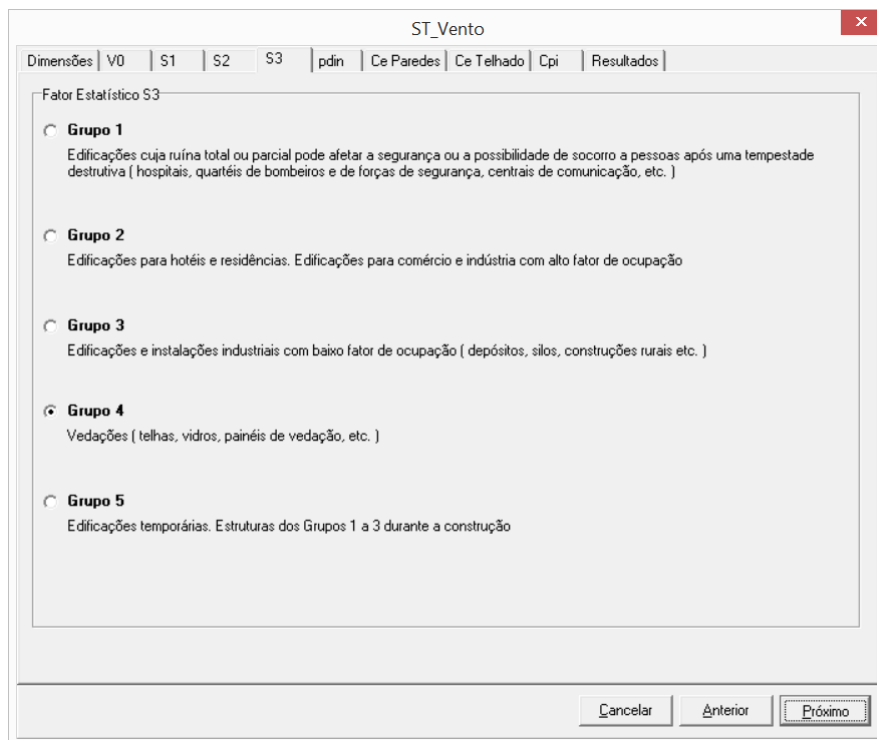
ST_Vento

Dimensões | V0 | S1 | S2 | S3 | pdin | Ce Paredes | Ce Telhado | Cpi | Resultados

Fator Estatístico S3

Grupo 1
Edificações cuja ruína total ou parcial pode afetar a segurança ou a possibilidade de socorro a pessoas após uma tempestade destrutiva ( hospitais, quartéis de bombeiros e de forças de segurança, centrais de comunicação, etc. )

Grupo 2
Edificações para hotéis e residências. Edificações para comércio e indústria com alto fator de ocupação

Grupo 3
Edificações e instalações industriais com baixo fator de ocupação ( depósitos, silos, construções rurais etc. )

Grupo 4
Vedações ( telhas, vidros, painéis de vedação, etc. )

Grupo 5
Edificações temporárias. Estruturas dos Grupos 1 a 3 durante a construção

Cancelar | Anterior | Próximo